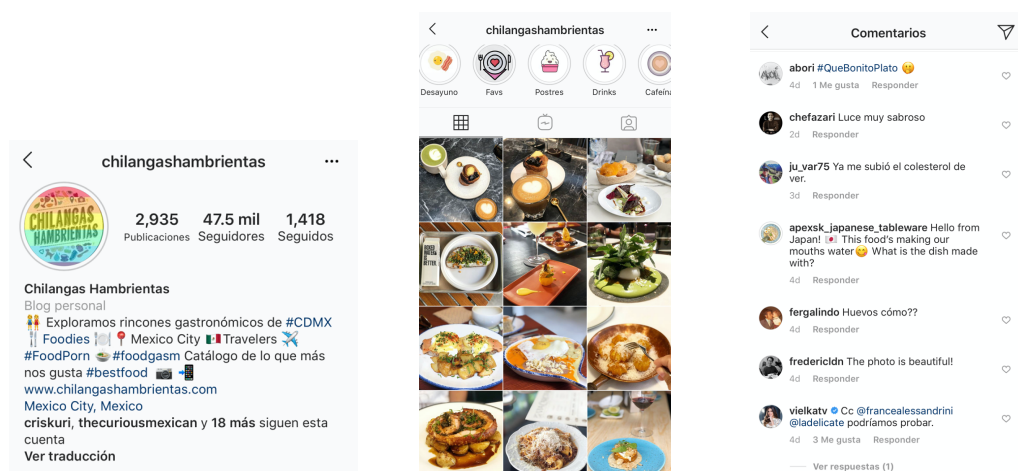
chilangashambrientas ···

CHILANGAS HAMBRIENTAS

2,935 Publicaciones
47.5 mil Seguidores
1,418 Seguidos

Chilangas Hambrientas
Blog personal
👭 Exploramos rincones gastronómicos de #CDMX 🍴 Foodies 🍽️📍Mexico City 🇲🇽 Travelers ✈️ #FoodPorn 🍜 #foodgasm Catálogo de lo que más nos gusta #bestfood 📷 📲
www.chilangashambrientas.com
Mexico City, Mexico
criskuri, thecuriousmexican y 18 más siguen esta cuenta
Ver traducción

chilangashambrientas ···

Desayuno
Favs
Postres
Drinks
Cafeína

Comentarios

abori #QueBonitoPlato 😬
4d 1 Me gusta Responder

chefazari Luce muy sabroso
2d Responder

ju_var75 Ya me subió el colesterol de ver.
3d Responder

apexsk_japanese_tableware Hello from Japan! 🇯🇵 This food's making our mouths water😋 What is the dish made with?
4d Responder

fergalindo Huevos cómo??
4d Responder

fredericldn The photo is beautiful!
4d Responder

vielkatv Cc @francealessandrini @ladelicate podríamos probar.
4d 3 Me gusta Responder

Ver respuestas (1)